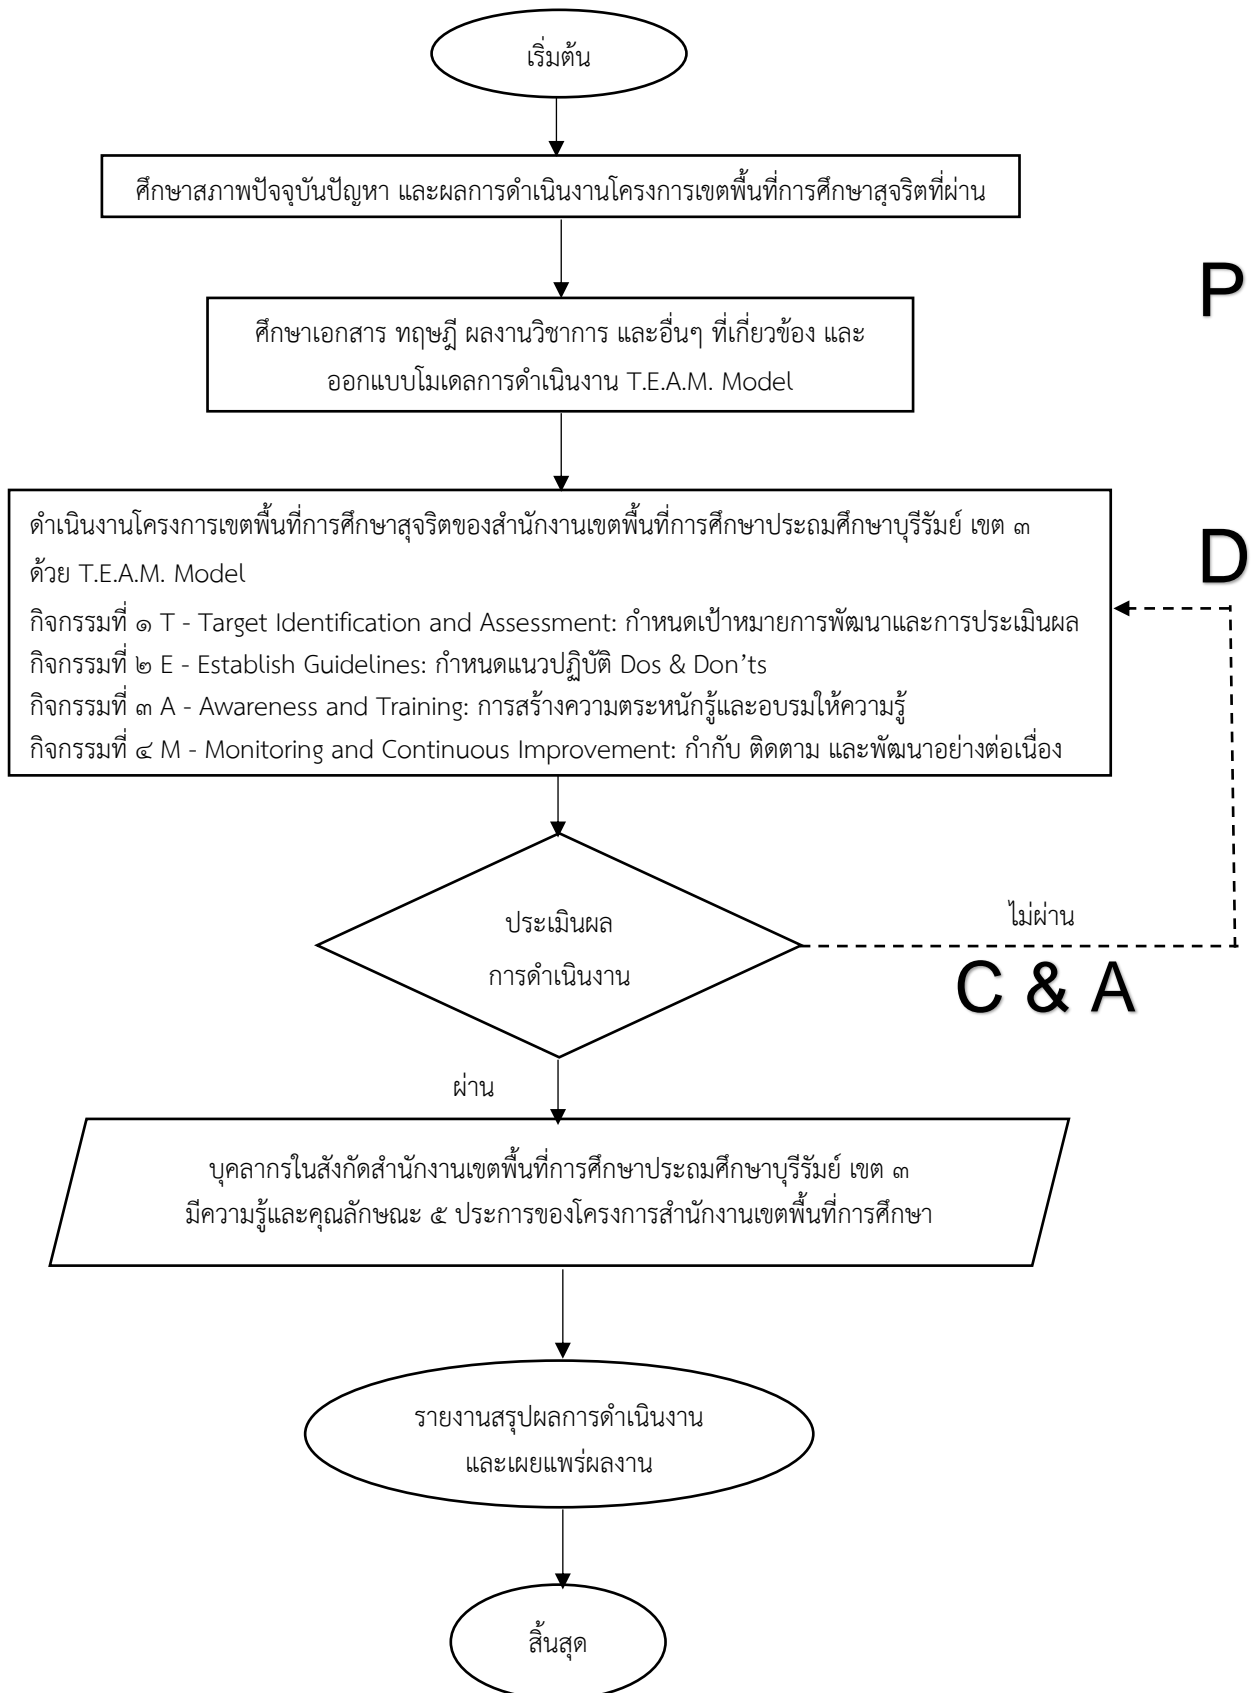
เริ่มต้น

ศึกษาสภาพปัจจุบันปัญหา และผลการดำเนินงานโครงการเขตพื้นที่การศึกษาสุจริตที่ผ่าน

P

ศึกษาเอกสาร ทฤษฎี ผลงานวิชาการ และอื่นๆ ที่เกี่ยวข้อง และออกแบบโมเดลการดำเนินงาน T.E.A.M. Model

ดำเนินงานโครงการเขตพื้นที่การศึกษาสุจริตของสำนักงานเขตพื้นที่การศึกษาประถมศึกษาบุรีรัมย์ เขต ๓ ด้วย T.E.A.M. Model

D

กิจกรรมที่ ๑ T - Target Identification and Assessment: กำหนดเป้าหมายการพัฒนาและการประเมินผล
กิจกรรมที่ ๒ E - Establish Guidelines: กำหนดแนวปฏิบัติ Dos & Don'ts
กิจกรรมที่ ๓ A - Awareness and Training: การสร้างความตระหนักรู้และอบรมให้ความรู้
กิจกรรมที่ ๔ M - Monitoring and Continuous Improvement: กำกับ ติดตาม และพัฒนาอย่างต่อเนื่อง

ประเมินผล การดำเนินงาน

ไม่ผ่าน

C & A

ผ่าน

บุคลากรในสังกัดสำนักงานเขตพื้นที่การศึกษาประถมศึกษาบุรีรัมย์ เขต ๓ มีความรู้และคุณลักษณะ ๕ ประการของโครงการสำนักงานเขตพื้นที่การศึกษา

รายงานสรุปผลการดำเนินงาน และเผยแพร่ผลงาน

สิ้นสุด